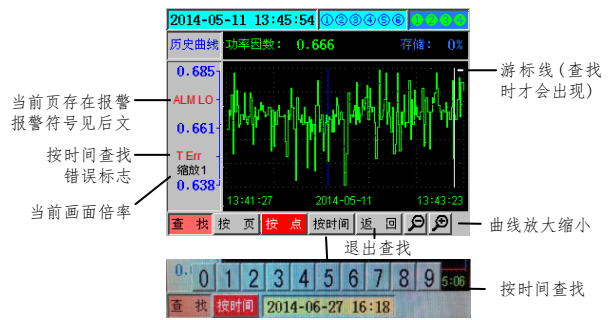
2014-05-11 13:45:54 ①②③④⑤⑥ ❶❷❸❹

历史曲线 功率因数: 0.666 存储: 0%

0.685

ALM LO

0.661

T Err

缩放1

0.638

13:41:27 2014-05-11 13:43:23

查 找 按 页 按 点 按时间 返 回

当前页存在报警 报警符号见后文

按时间查找 错误标志

当前画面倍率

游标线(查找时才会出现)

曲线放大缩小

退出查找

0 1 2 3 4 5 6 7 8 9

5:06

查 找 按时间 2014-06-27 16:18

按时间查找